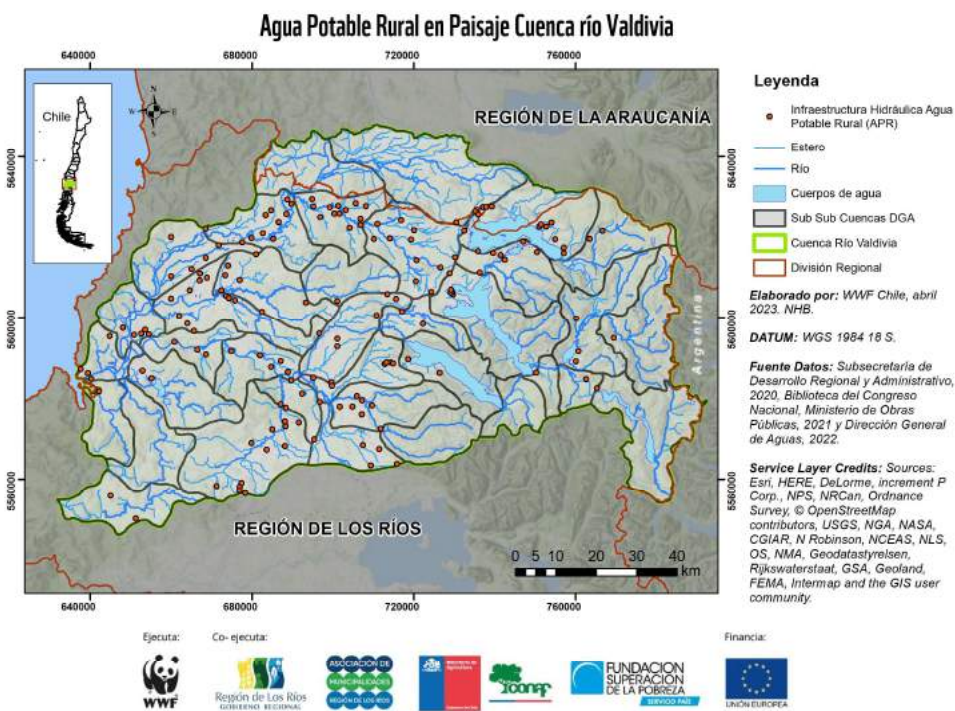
Agua Potable Rural en Paisaje Cuenca río Valdivia

640000 680000 720000 760000

Chile

N
W E
S

REGIÓN DE LA ARAUCANÍA

5640000
5600000
5560000

Argentina

REGIÓN DE LOS RÍOS

0 5 10 20 30 40
km

640000 680000 720000 760000

Leyenda

Infraestructura Hidráulica Agua Potable Rural (APR)

Estero

Río

Cuerpos de agua

Sub Sub Cuencas DGA

Cuenca Río Valdivia

División Regional

Elaborado por: WWF Chile, abril 2023. NHB.

DATUM: WGS 1984 18 S.

Fuente Datos: Subsecretaría de Desarrollo Regional y Administrativo, 2020, Biblioteca del Congreso Nacional, Ministerio de Obras Públicas, 2021 y Dirección General de Aguas, 2022.

Service Layer Credits: Sources: Esri, HERE, DeLorme, increment P Corp., NPS, NRCan, Ordnance Survey, © OpenStreetMap contributors, USGS, NGA, NASA, CGIAR, N Robinson, NCEAS, NLS, OS, NMA, Geodatastyrelsen, Rijkswaterstaat, GSA, Geoland, FEMA, Intermap and the GIS user community.

Ejecuta:
WWF

Co- ejecuta:
Región de Los Ríos
GOBIERNO REGIONAL

ASOCIACIÓN DE MUNICIPALIDADES REGIÓN DE LOS RÍOS

Ministerio de Agricultura

CONAF

FUNDACIÓN SUPERACIÓN DE LA POBREZA
SERVICIO PAÍS

Financia:
UNIÓN EUROPEA